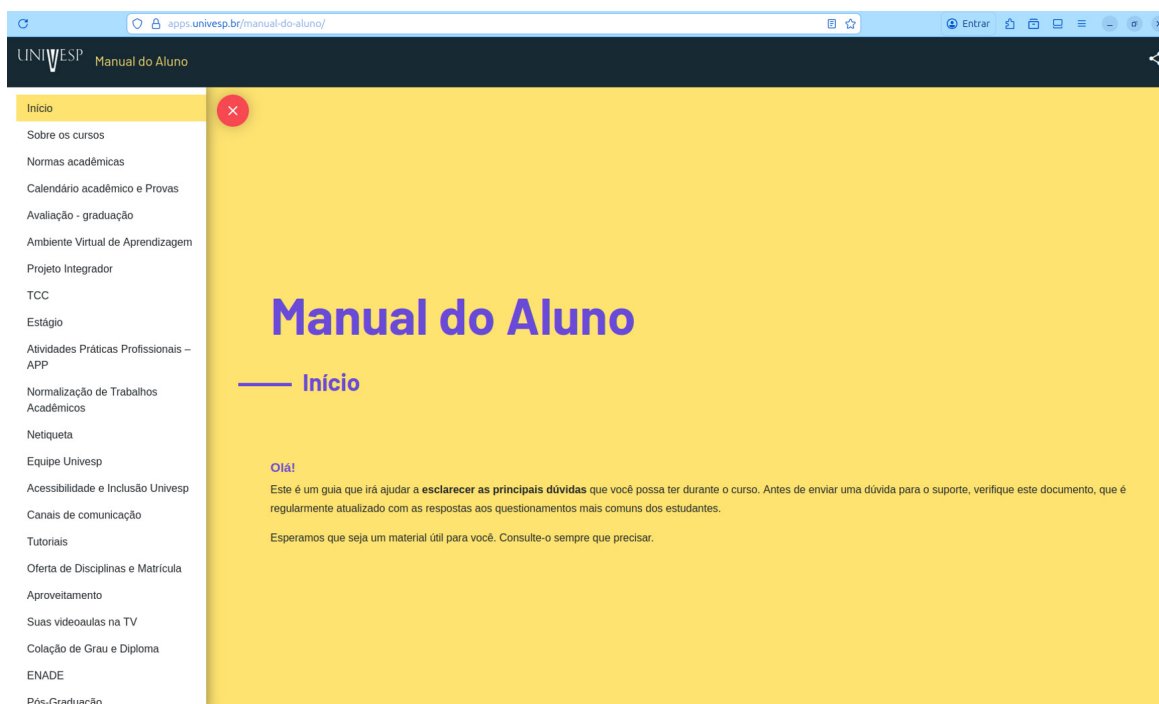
apps.univesp.br/manual-do-aluno/

Entrar

UNIVESP Manual do Aluno

Início
Sobre os cursos
Normas acadêmicas
Calendário acadêmico e Provas
Avaliação - graduação
Ambiente Virtual de Aprendizagem
Projeto Integrador
TCC
Estágio
Atividades Práticas Profissionais – APP
Normalização de Trabalhos Acadêmicos
Netiqueta
Equipe Univesp
Acessibilidade e Inclusão Univesp
Canais de comunicação
Tutoriais
Oferta de Disciplinas e Matrícula
Aproveitamento
Suas videoaulas na TV
Colação de Grau e Diploma
ENADE
Pós-Graduação

Manual do Aluno

Início

Olá!

Este é um guia que irá ajudar a **esclarecer as principais dúvidas** que você possa ter durante o curso. Antes de enviar uma dúvida para o suporte, verifique este documento, que é regularmente atualizado com as respostas aos questionamentos mais comuns dos estudantes.

Esperamos que seja um material útil para você. Consulte-o sempre que precisar.